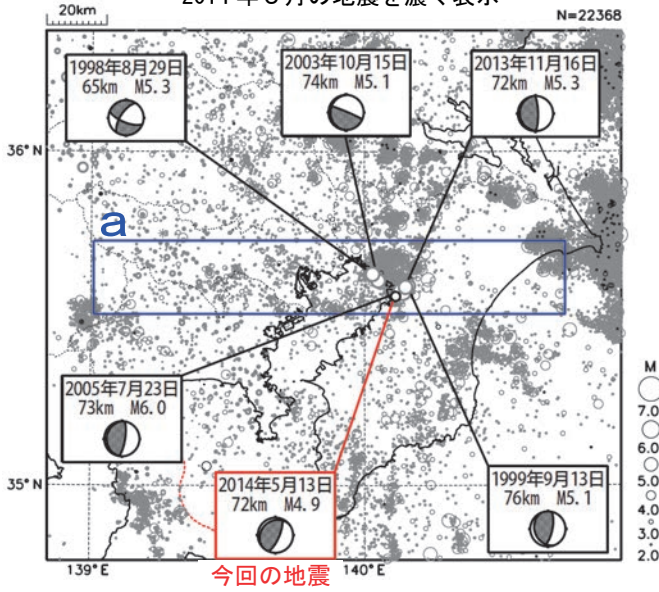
20km
2011年3月の地震を濃く表示
N=22368

1998年8月29日
65km M5.3

2003年10月15日
74km M5.1

2013年11月16日
72km M5.3

36°N

a

2005年7月23日
73km M6.0

2014年5月13日
72km M4.9

1999年9月13日
76km M5.1

35°N

139°E

140°E

今回の地震

M
7.0
6.0
5.0
4.0
3.0
2.0